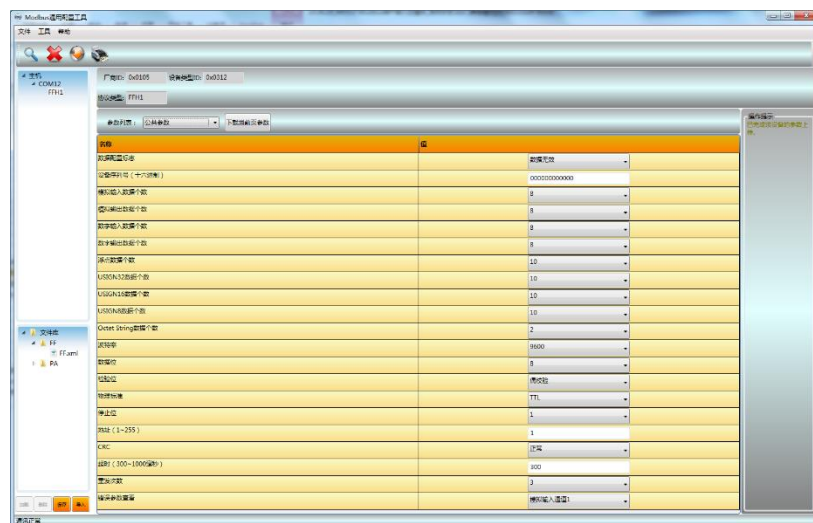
Modbus通用配置工具

文件 工具 帮助

主机
COM12
FFH1

厂商ID: 0x0105 设备类型ID: 0x0312

协议类型: FFH1

参数列表: 公共参数 下载当前页参数

| 名称 | 值 |
|---|---|
| 数据配置标志 | 数据无效 |
| 设备序列号（十六进制） | 000000000000 |
| 模拟输入数据个数 | 8 |
| 模拟输出数据个数 | 8 |
| 数字输入数据个数 | 8 |
| 数字输出数据个数 | 8 |
| 浮点数据个数 | 10 |
| USIGN32数据个数 | 10 |
| USIGN16数据个数 | 10 |
| USIGN8数据个数 | 10 |
| Octet String数据个数 | 2 |
| 波特率 | 9600 |
| 数据位 | 8 |
| 校验位 | 偶校验 |
| 物理层 | TTL |
| 停止位 | 1 |
| 地址（1~255） | 1 |
| CRC | 正常 |
| 超时（300~1000毫秒） | 300 |
| 重发次数 | 3 |
| 错误参数显示 | 模拟输入通道1 |

操作提示:
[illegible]

文件库
FF
FF.xml
PA

通讯正常